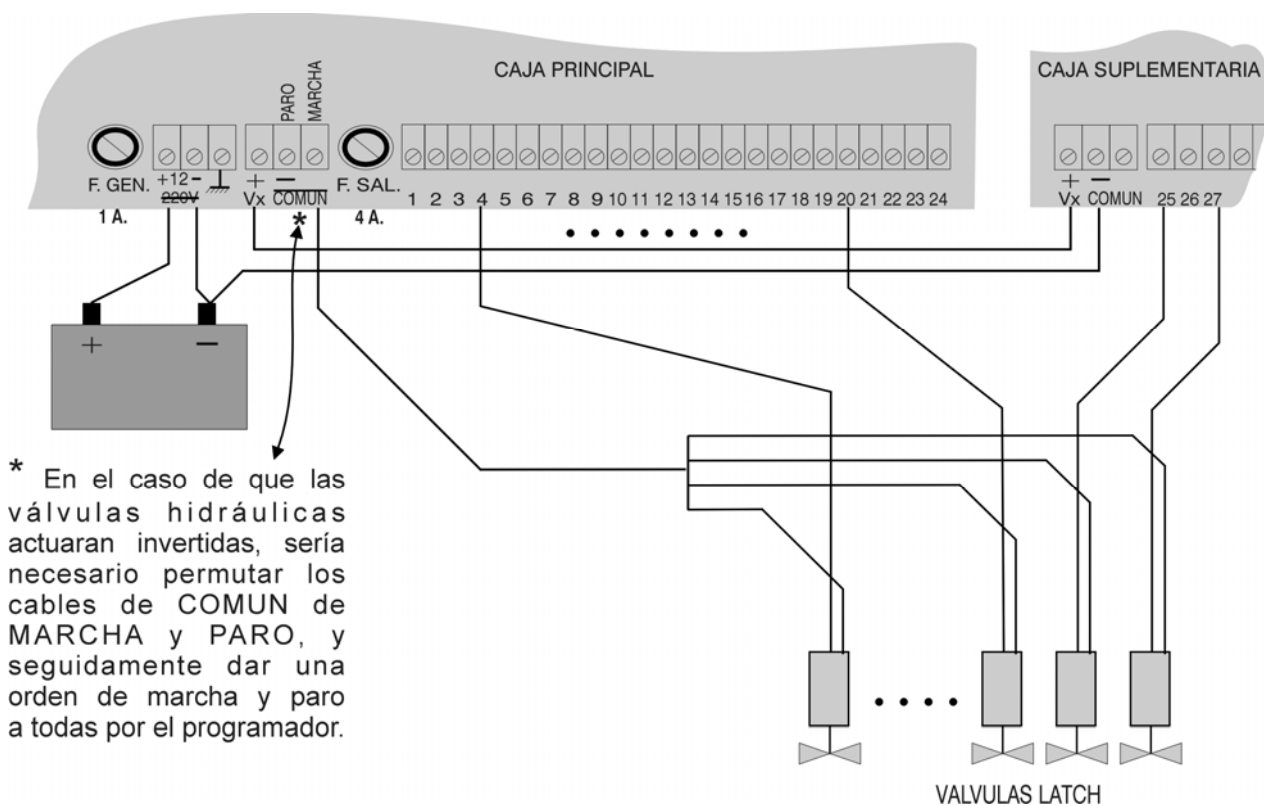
CAJA PRINCIPAL

CAJA SUPLEMENTARIA

PARO

MARCHA

F. GEN. +12 – 220V ⊥

1 A.

+ Vx — COMUN

F. SAL.

4 A.

1 2 3 4 5 6 7 8 9 10 11 12 13 14 15 16 17 18 19 20 21 22 23 24

+ Vx — COMUN 25 26 27

+ –

* En el caso de que las válvulas hidráulicas actuaran invertidas, sería necesario permutar los cables de COMUN de MARCHA y PARO, y seguidamente dar una orden de marcha y paro a todas por el programador.

VALVULAS LATCH